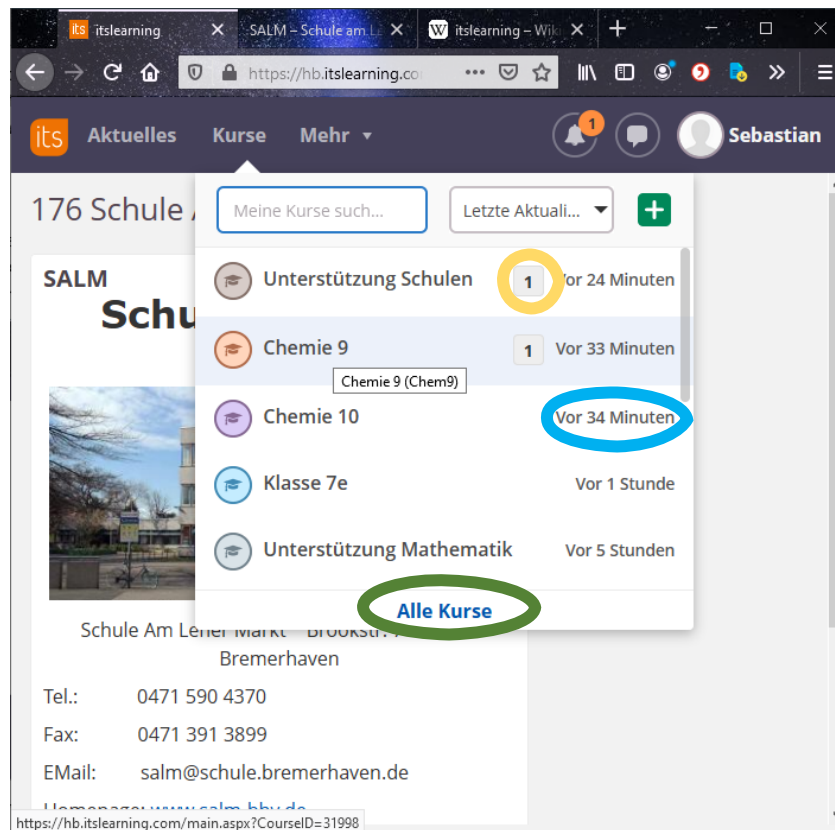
its itslearning ×
SALM – Schule am Le ×
W itslearning – Wiki ×
+

https://hb.itslearning.co

its Aktuelles Kurse Mehr ▾
1
Sebastian

176 Schule A

SALM
Schu

Meine Kurse such...
Letzte Aktuali...
+

Unterstützung Schulen 1 Vor 24 Minuten
Chemie 9 1 Vor 33 Minuten
Chemie 9 (Chem9)
Chemie 10 Vor 34 Minuten
Klasse 7e Vor 1 Stunde
Unterstützung Mathematik Vor 5 Stunden

Alle Kurse

Schule Am Leher Markt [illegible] Brookstr. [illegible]
Bremerhaven

| | |
|---|---|
| Tel.: | 0471 590 4370 |
| Fax: | 0471 391 3899 |
| EMail: | salm@schule.bremerhaven.de |

Homepage: www.salm-bhv.de

https://hb.itslearning.com/main.aspx?CourseID=31998